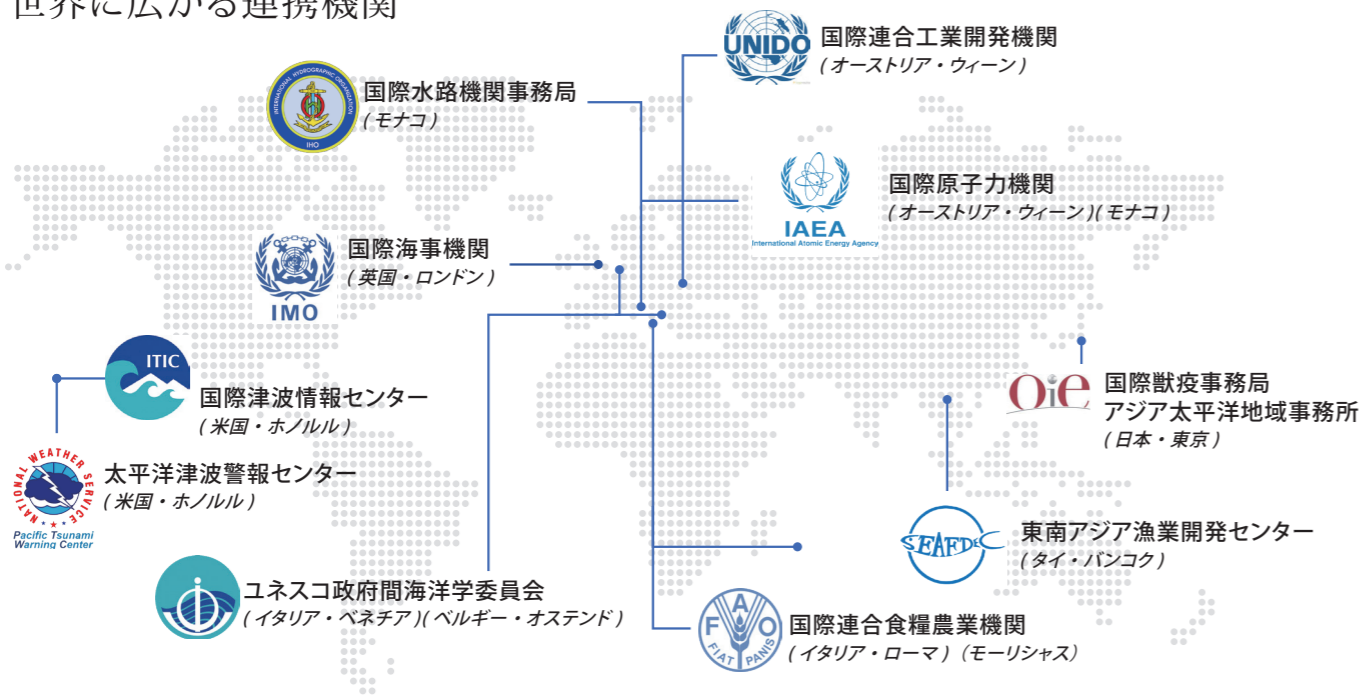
世界に広がる連携機関

UNIDO
国際連合工業開発機関
(オーストリア・ウィーン)

INTERNATIONAL HYDROGRAPHIC ORGANIZATION
IHO
国際水路機関事務局
(モナコ)

IAEA
International Atomic Energy Agency
国際原子力機関
(オーストリア・ウィーン)(モナコ)

IMO
国際海事機関
(英国・ロンドン)

ITIC
国際津波情報センター
(米国・ホノルル)

OIE
国際獣疫事務局
アジア太平洋地域事務所
(日本・東京)

NATIONAL WEATHER SERVICE
Pacific Tsunami Warning Center
太平洋津波警報センター
(米国・ホノルル)

SEAFDEC
東南アジア漁業開発センター
(タイ・バンコク)

ユネスコ政府間海洋学委員会
(イタリア・ベネチア)(ベルギー・オステンド)

FAO
FIAT PANIS
国際連合食糧農業機関
(イタリア・ローマ)(モーリシャス)